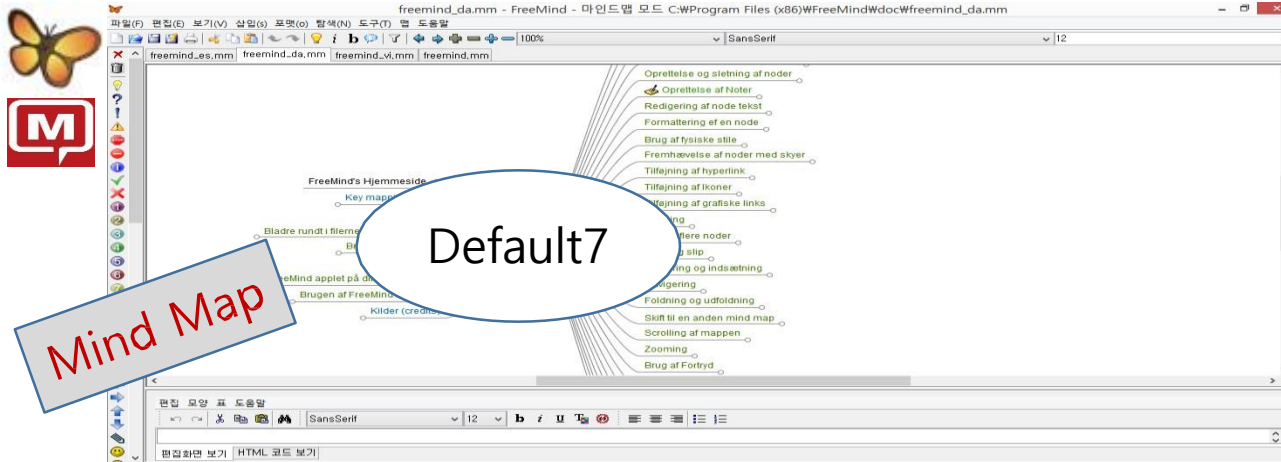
freemind_da.mm - FreeMind - 마인드맵 모드 C:₩Program Files (x86)₩FreeMind₩doc₩freemind_da.mm

파일(F) 편집(E) 보기(V) 삽입(s) 포맷(o) 탐색(N) 도구(T) 맵 도움말

100%

SansSerif

12

freemind_es.mm | freemind_da.mm | freemind_vi.mm | freemind.mm

Oprettelse og sletning af noder

Oprettelse af Noter

Redigering af node tekst

Formaltering ef en node

Brug af fysiske stile

Fremhævelse af noder med skyer

Tilføjning af hyperlink

Tilføjning af Ikoner

Tilføjning af grafiske links

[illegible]ing

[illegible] flere noder

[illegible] slip

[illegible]ing og indsætning

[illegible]vigering

Foldning og udfoldning

Skift til en anden mind map

Scrolling af mappen

Zooming

Brug af Fortryd

FreeMind's Hjemmeside

Key mapp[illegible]

Bladre rundt i filerne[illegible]

Be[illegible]

FreeMind applet på d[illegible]

Brugen af FreeMind

Kilder (credits)

Default7

Mind Map

편집 모양 표 도움말

SansSerif

12

편집화면 보기 | HTML 코드 보기